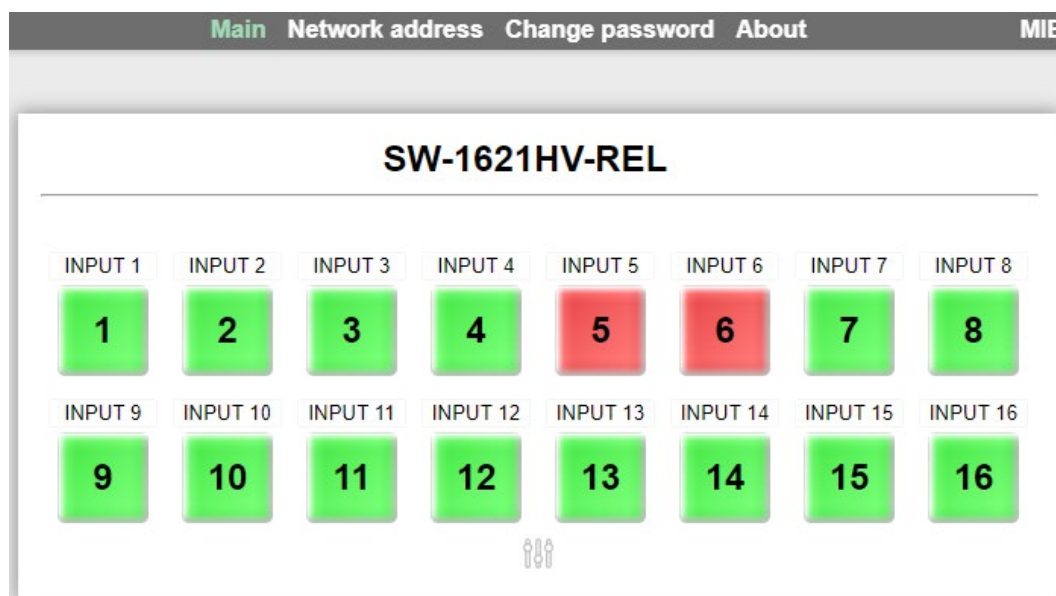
Main Network address Change password About MIE

SW-1621HV-REL

INPUT 1 INPUT 2 INPUT 3 INPUT 4 INPUT 5 INPUT 6 INPUT 7 INPUT 8

1 2 3 4 5 6 7 8

INPUT 9 INPUT 10 INPUT 11 INPUT 12 INPUT 13 INPUT 14 INPUT 15 INPUT 16

9 10 11 12 13 14 15 16